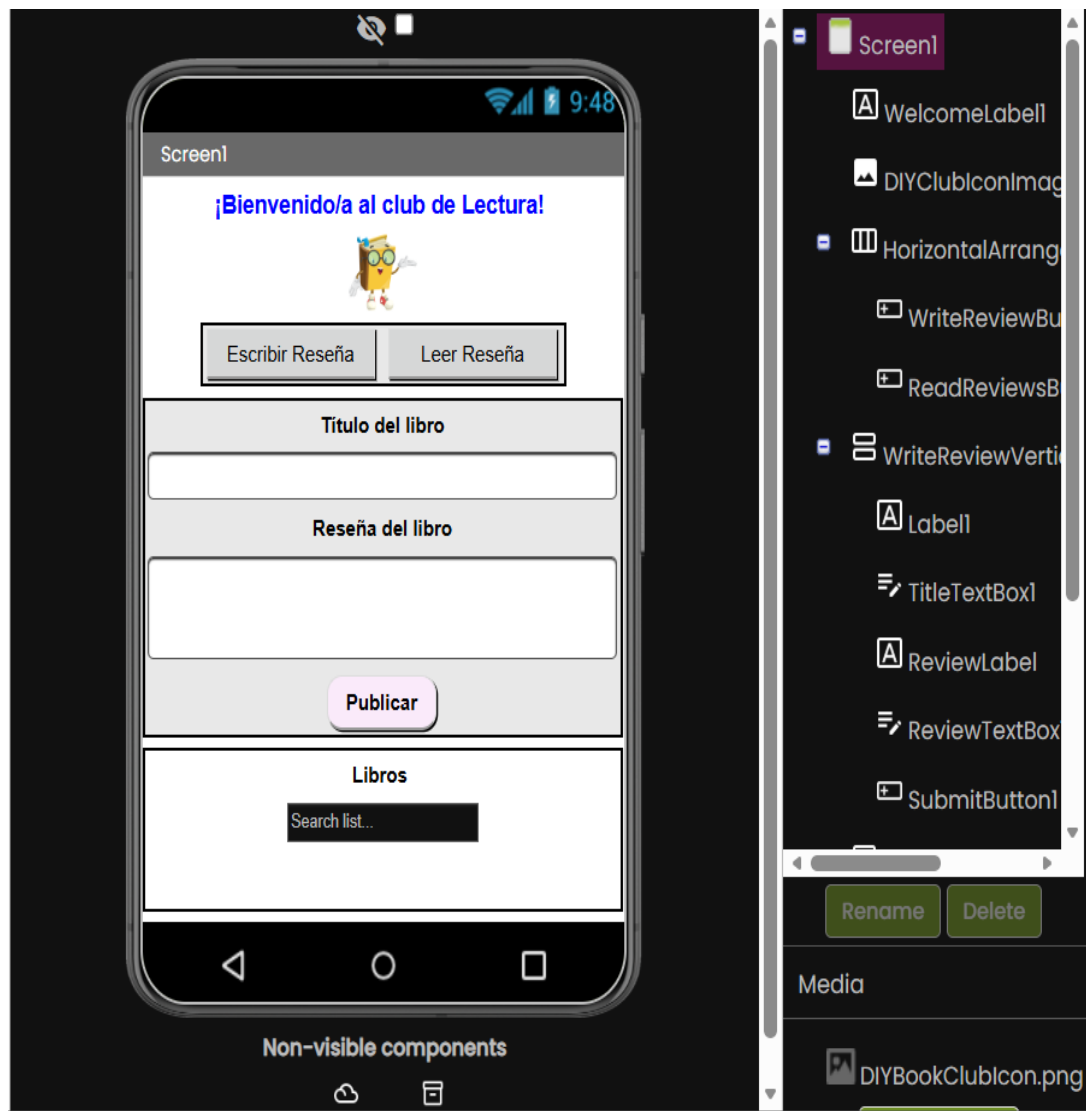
9:48

Screen1

¡Bienvenido/a al club de Lectura!

Escribir Reseña
Leer Reseña

Título del libro

Reseña del libro

Publicar

Libros

Search list...

Non-visible components

Screen1
WelcomeLabel1
DIYClubIconImag
HorizontalArrang
WriteReviewBu
ReadReviewsB
WriteReviewVerti
Label1
TitleTextBox1
ReviewLabel
ReviewTextBox
SubmitButton1

Rename
Delete

Media

DIYBookClubIcon.png